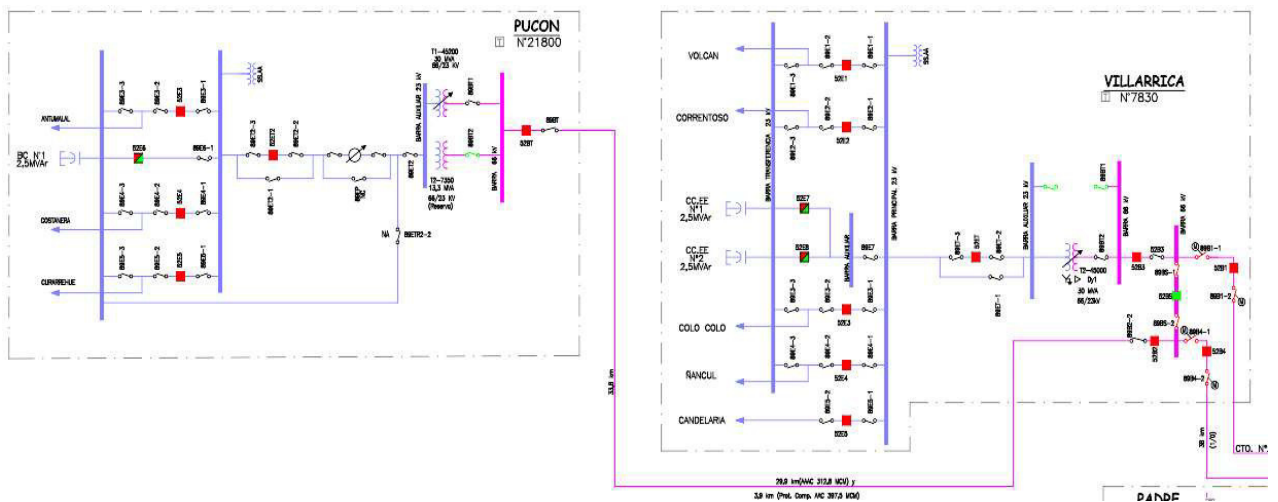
PUCON
N°21800

T1-45000
30 MVA
66/23 KV

ANTUMALAL
BC N°1
2,5MVAr
COSTANERA
CURARREHUE

52E6
52E4
52E5
52E3
52ET2
52BT

NA 89ETR2-2

T2-7350
13,3 MVA
66/23 KV
(Reserva)

BARRA AUXILIAR 23 KV
BARRA 66 KV

33,8 km

VILLARRICA
N°7830

VOLCAN
CORRENTOSO
CC.EE
N°1
2,5MVAr
CC.EE
N°2
2,5MVAr
COLO COLO
ÑANCUL
CANDELARIA

52E1
52E2
52E7
52E8
52E3
52E4
52E5
52ET
52B3
52B1
52B4
52B2

BARRA TRANSFERENCIA 23 KV
BARRA PRINCIPAL 23 KV
BARRA AUXILIAR
BARRA AUXILIAR 23 KV
BARRA 66 KV

T1-45000
Dy1
30 MVA
66/23kV

38 km
CTO. N°

29,9 km(AAC 312,8 MCU) y
3,9 km (Prot. Comp. AAC 397,5 MCM)

PADRE